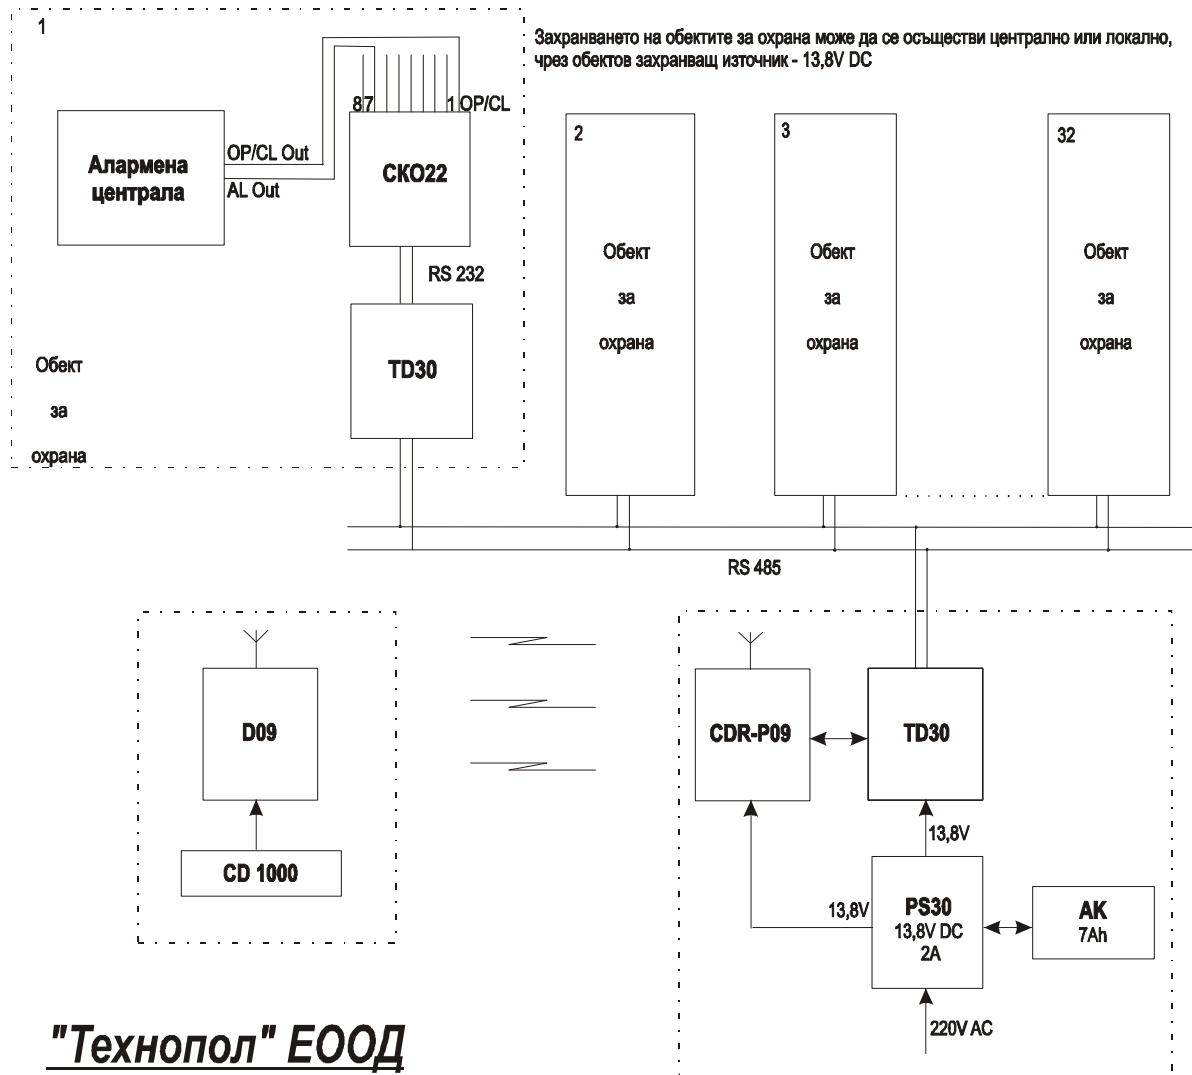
1

Захранването на обектите за охрана може да се осъществи централно или локално, чрез обектов захранващ източник - 13,8V DC

8 7

1 OP/CL

OP/CL Out

Алармена централа

AL Out

СКО22

RS 232

TD30

Обект

за

охрана

2

Обект

за

охрана

3

Обект

за

охрана

32

Обект

за

охрана

RS 485

D09

CD 1000

CDR-P09

TD30

13,8V

13,8V

PS30
13,8V DC
2A

AK
7Ah

220V AC

"Технопол" ЕООД